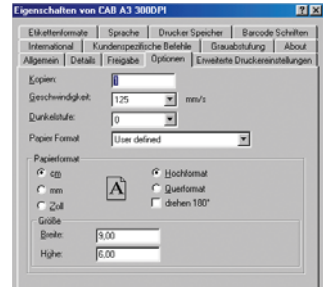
Eigenschaften von CAB A3 300DPI

?
X

Etikettenformate
Sprache
Drucker Speicher
Barcode Schriften
International
Kundenspezifische Befehle
Grauabstufung
About
Allgemein
Details
Freigabe
Optionen
Erweiterte Druckereinstellungen

Kopien:
1

Geschwindigkeit:
125
mm/s

Dunkelstufe:
0

Papier Format
User defined

Papierformat
cm
mm
Zoll
A
Hochformat
Querformat
drehen 180°

Größe
Breite:
9,00
Höhe:
6,00